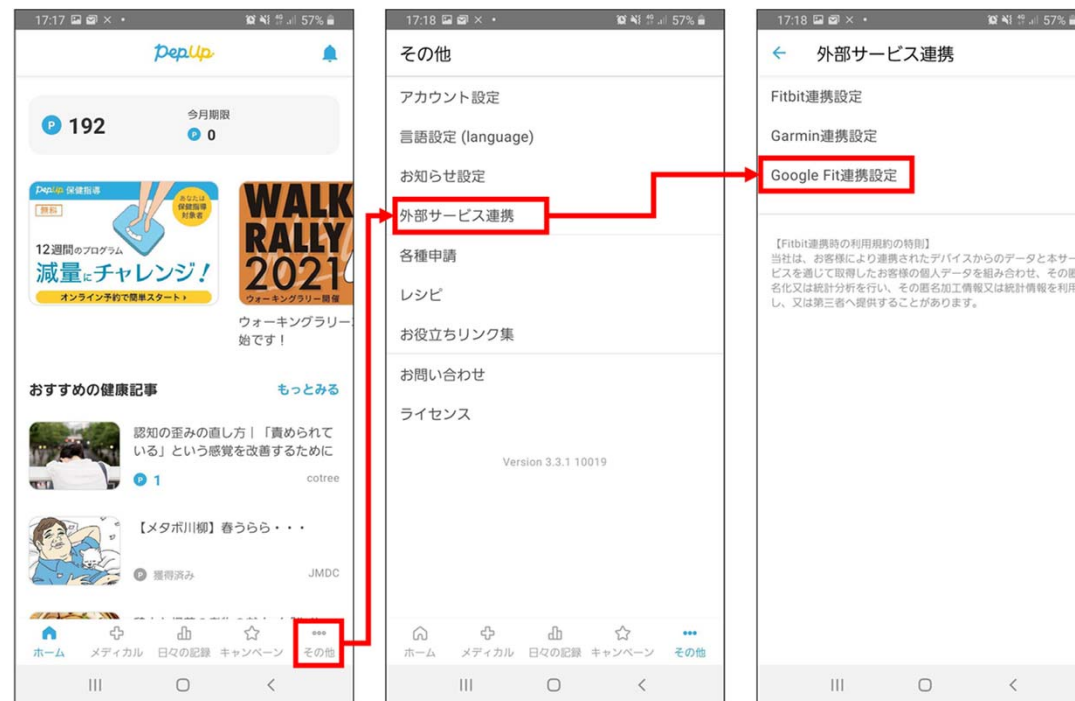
17:17 57%

PepUp

P 192

今月期限
P 0

PepUp 保健指導
無料
あなたは保健指導対象者
12週間のプログラム
減量にチャレンジ！
オンライン予約で簡単スタート

WALK RALLY 2021
ウォーキングラリー開催
ウォーキングラリー
始です！

おすすめの健康記事
もっとみる

認知の歪みの直し方｜「責められている」という感覚を改善するために
P 1
cotree

【メタボ川柳】春うらら・・・
P 獲得済み
JMDC

ホーム メディカル 日々の記録 キャンペーン その他

17:18 57%

その他

アカウント設定
言語設定 (language)
お知らせ設定
外部サービス連携
各種申請
レシピ
お役立ちリンク集
お問い合わせ
ライセンス

Version 3.3.1 10019

ホーム メディカル 日々の記録 キャンペーン その他

17:18 57%

外部サービス連携

Fitbit連携設定
Garmin連携設定
Google Fit連携設定

【Fitbit連携時の利用規約の特則】
当社は、お客様により連携されたデバイスからのデータと本サービスを通じて取得したお客様の個人データを組み合わせ、その匿名化又は統計分析を行い、その匿名加工情報又は統計情報を利用し、又は第三者へ提供することがあります。